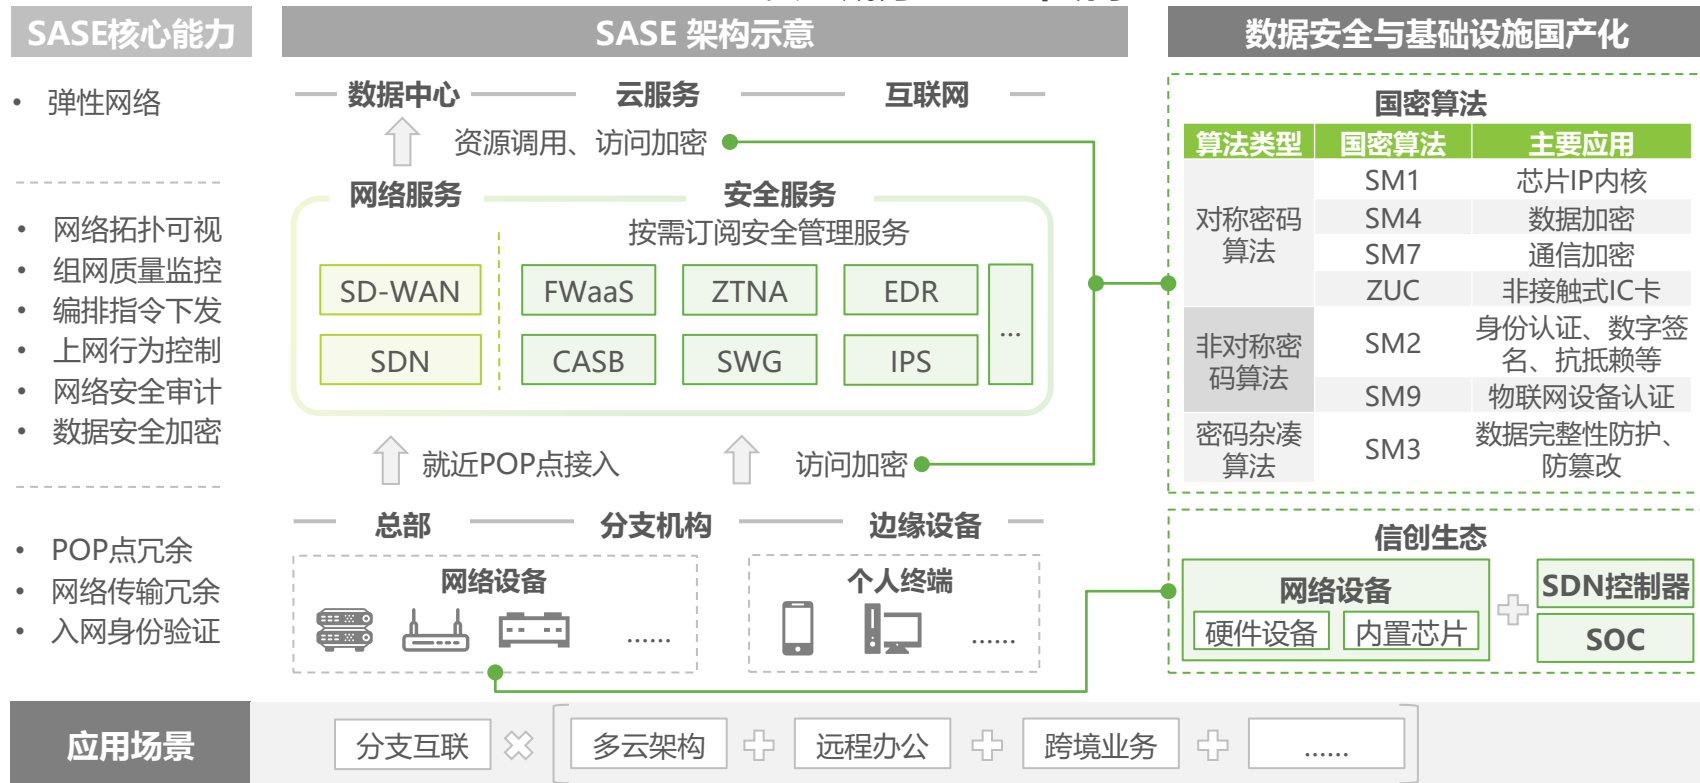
SASE核心能力

• 弹性网络

• 网络拓扑可视
• 组网质量监控
• 编排指令下发
• 上网行为控制
• 网络安全审计
• 数据安全加密

• POP点冗余
• 网络传输冗余
• 入网身份验证

SASE 架构示意

数据中心　云服务　互联网

资源调用、访问加密

网络服务　安全服务

按需订阅安全管理服务

SD-WAN　FWaaS　ZTNA　EDR　…
SDN　CASB　SWG　IPS

就近POP点接入　访问加密

总部　分支机构　边缘设备

网络设备 ......

个人终端 ......

数据安全与基础设施国产化

国密算法

| 算法类型 | 国密算法 | 主要应用 |
|---|---|---|
| 对称密码算法 | SM1 | 芯片IP内核 |
| | SM4 | 数据加密 |
| | SM7 | 通信加密 |
| | ZUC | 非接触式IC卡 |
| 非对称密码算法 | SM2 | 身份认证、数字签名、抗抵赖等 |
| | SM9 | 物联网设备认证 |
| 密码杂凑算法 | SM3 | 数据完整性防护、防篡改 |

信创生态

网络设备
硬件设备　内置芯片

SDN控制器
SOC

应用场景

分支互联　多云架构　远程办公　跨境业务　......